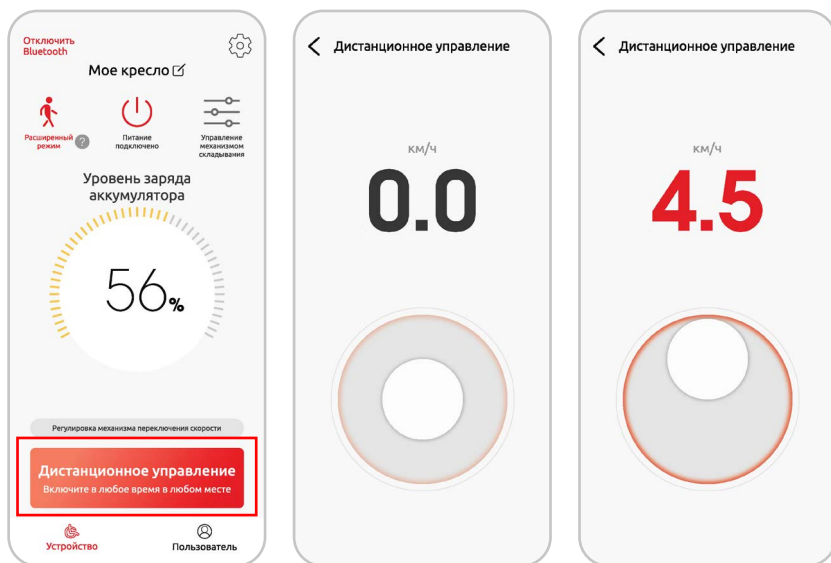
Отключить Bluetooth

Мое кресло

Расширенный режим

Питание подключено

Управление механизмом складывания

Уровень заряда аккумулятора

56%

Регулировка механизма переключения скорости

Дистанционное управление
Включите в любое время в любом месте

Устройство

Пользователь

Дистанционное управление

км/ч

0.0

Дистанционное управление

км/ч

4.5